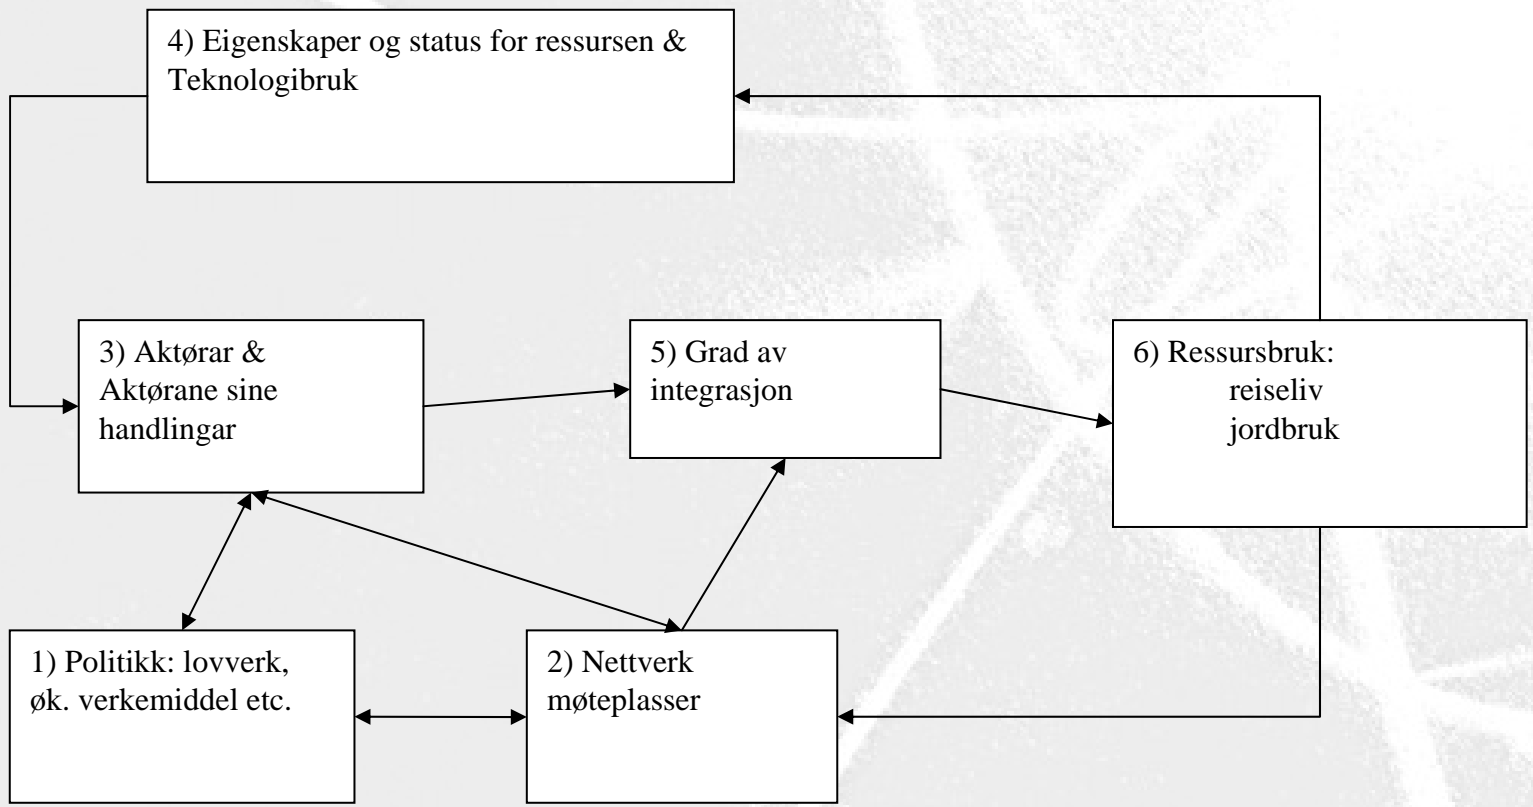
4) Eigenskaper og status for ressursen & Teknologibruk

3) Aktørar & Aktørane sine handlingar

5) Grad av integrasjon

6) Ressursbruk:
reiseliv
jordbruk

1) Politikk: lovverk, øk. verkemiddel etc.

2) Nettverk møteplasser